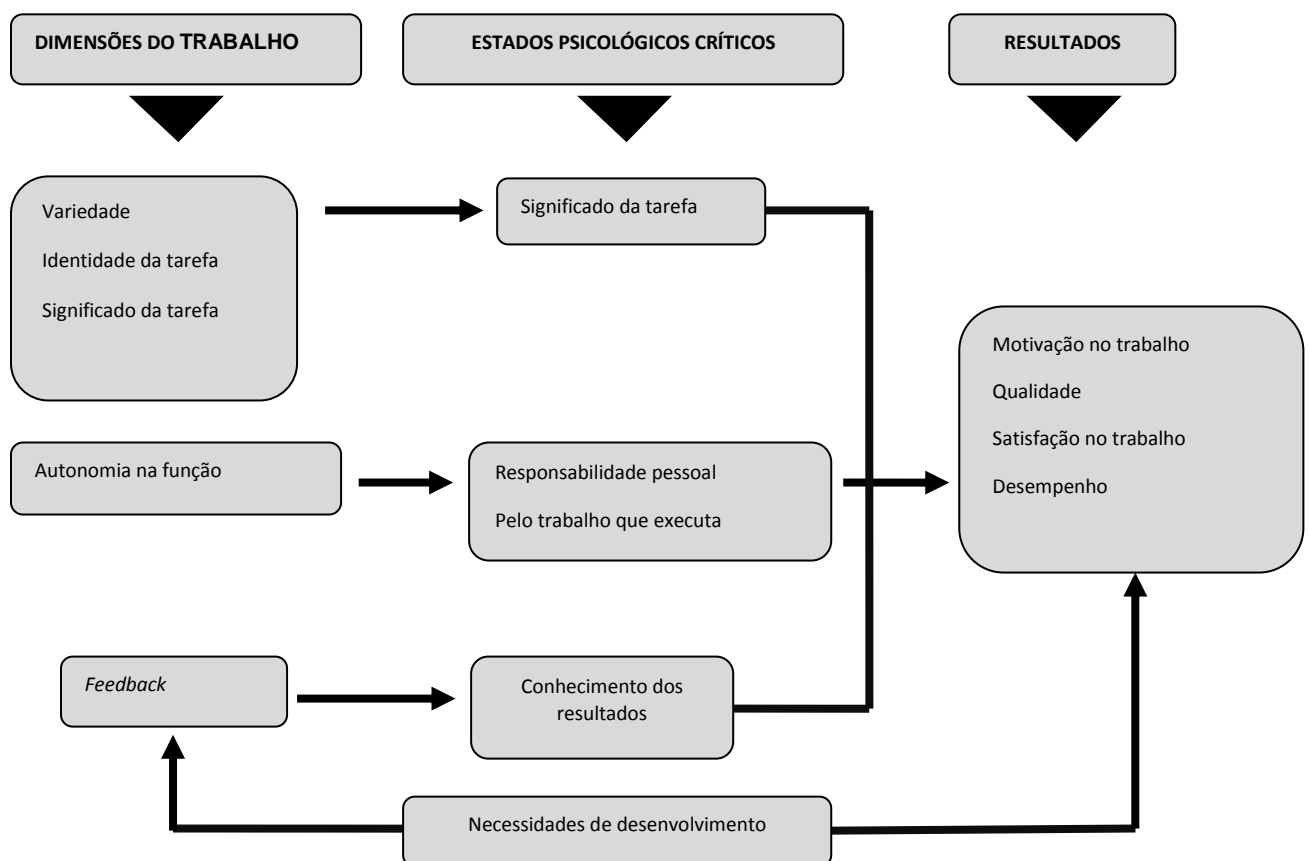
DIMENSÕES DO TRABALHO

ESTADOS PSICOLÓGICOS CRÍTICOS

RESULTADOS

Variedade

Identidade da tarefa

Significado da tarefa

Significado da tarefa

Motivação no trabalho

Qualidade

Satisfação no trabalho

Desempenho

Autonomia na função

Responsabilidade pessoal

Pelo trabalho que executa

Feedback

Conhecimento dos resultados

Necessidades de desenvolvimento